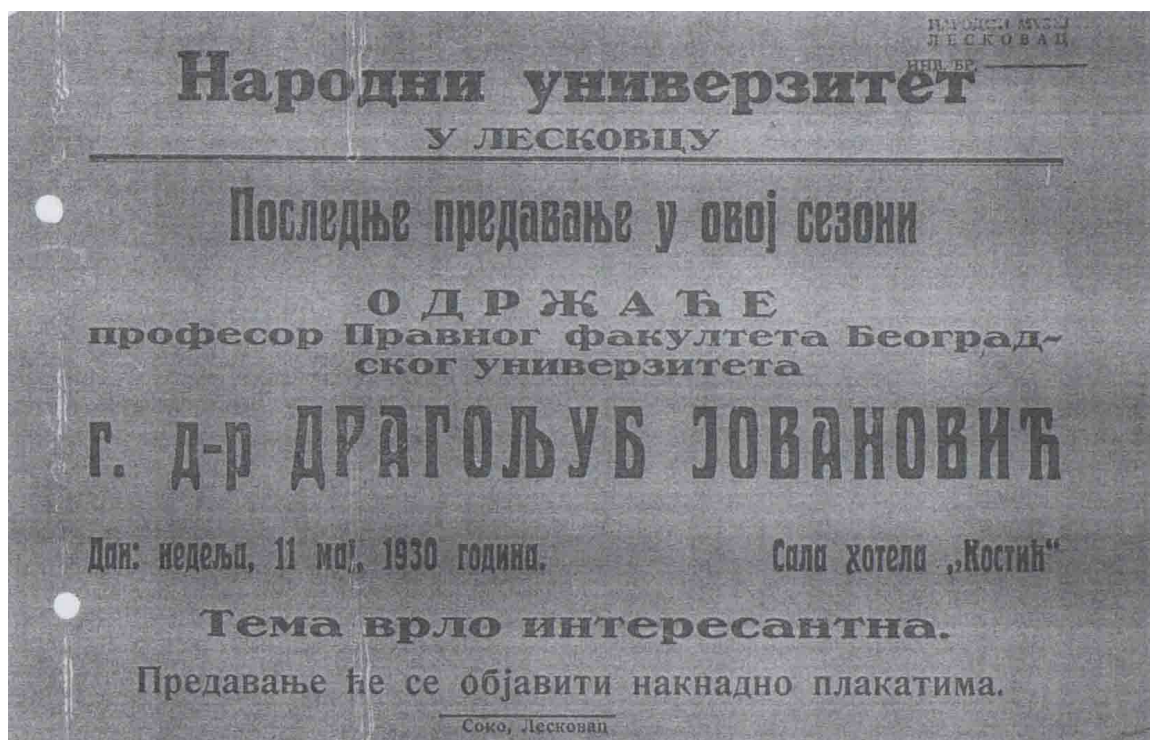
НАРОДНИ МУЗЕЈ
ЛЕСКОВАЦ
ИНВ. БР.

Народни универзитет
У ЛЕСКОВЦУ

Последње предавање у овој сезони

ОДРЖАЋЕ
професор Правног факултета Београдског универзитета

г. д-р ДРАГОЉУБ ЈОВАНОВИЋ

Дан: недеља, 11 мај, 1930 година. Сала хотела „Костић"

Тема врло интересантна.

Предавање ће се објавити накнадно плакатима.

Соко, Лесковац